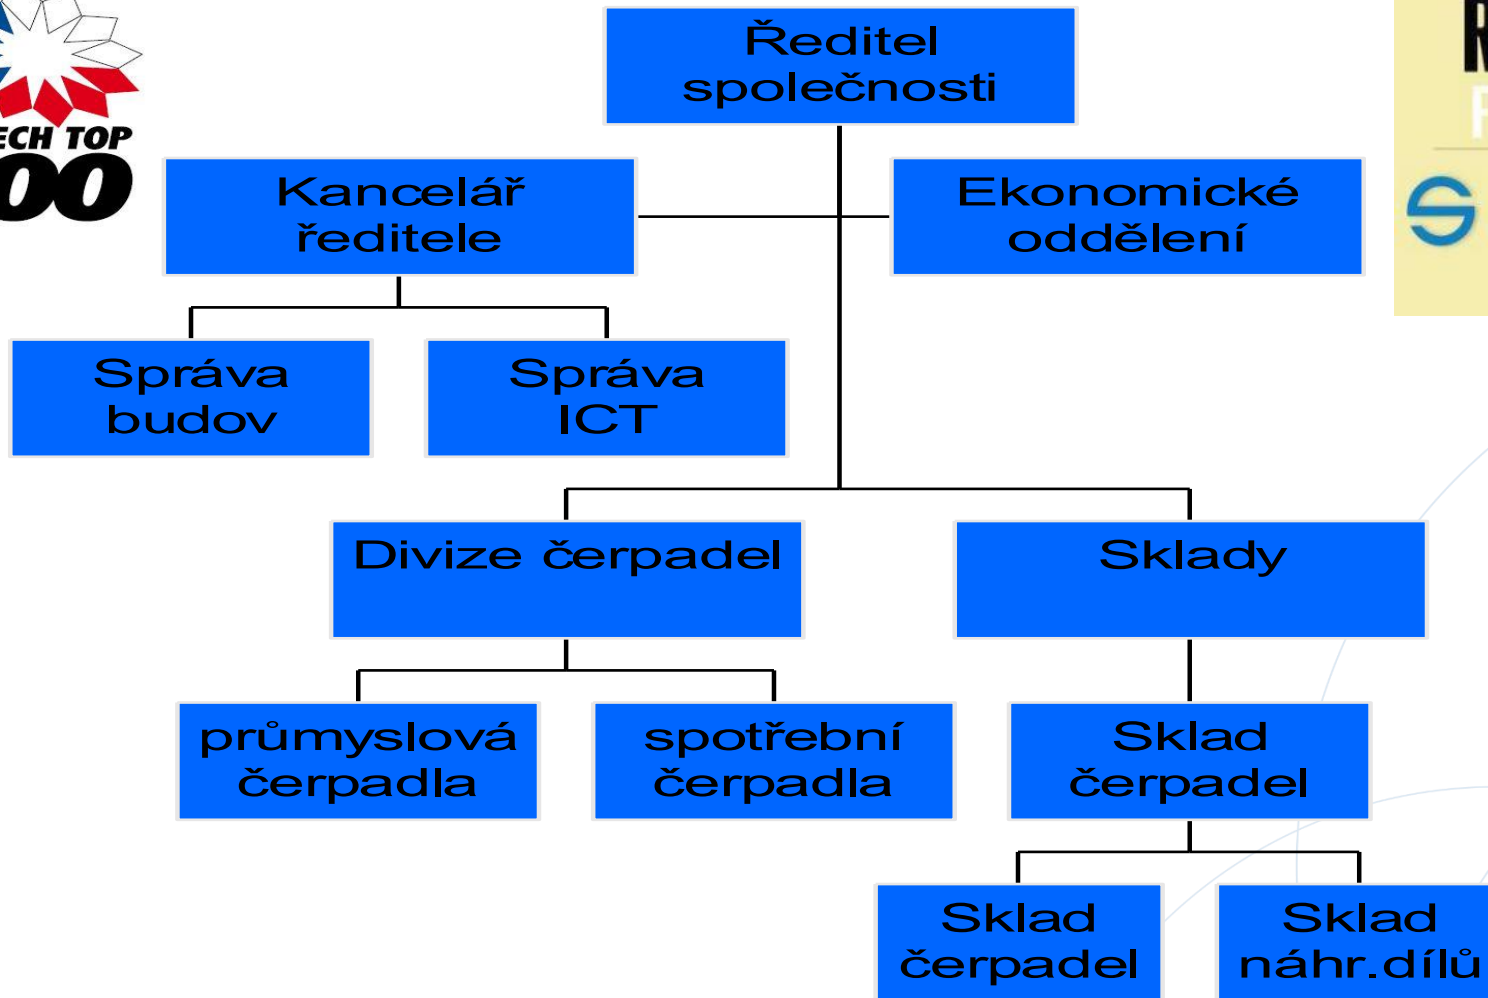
ECH TOP
00

Ředitel společnosti

Kancelář ředitele

Ekonomické oddělení

Správa budov

Správa ICT

Divize čerpadel

Sklady

průmyslová čerpadla

spotřební čerpadla

Sklad čerpadel

Sklad čerpadel

Sklad náhr.dílů